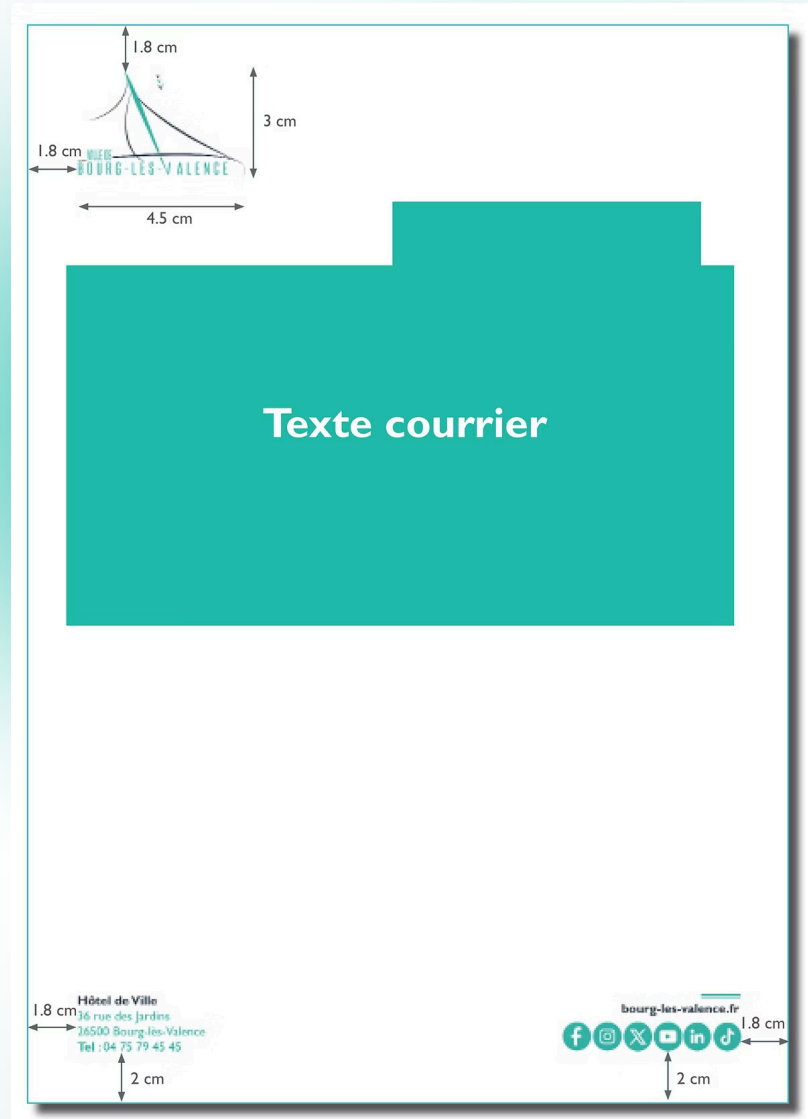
1.8 cm

3 cm

1.8 cm

VILLE DE BOURG-LÈS-VALENCE

4.5 cm

Texte courrier

1.8 cm

Hôtel de Ville
36 rue des Jardins
26500 Bourg-lès-Valence
Tel : 04 75 79 45 45

2 cm

bourg-les-valence.fr

1.8 cm

2 cm